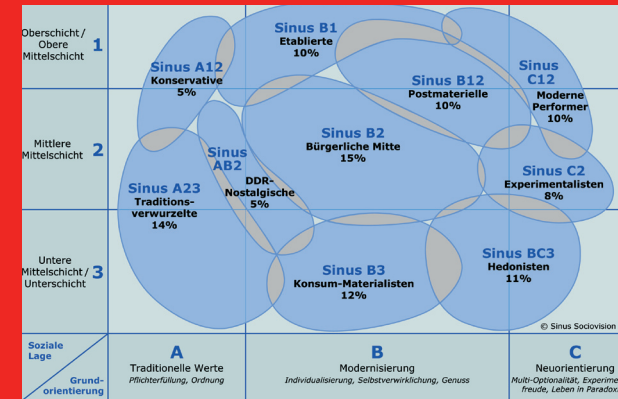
Oberschicht / Obere Mittelschicht 1

Mittlere Mittelschicht 2

Untere Mittelschicht / Unterschicht 3

Sinus B1
Etablierte
10%

Sinus A12
Konservative
5%

Sinus B12
Postmaterielle
10%

Sinus C12
Moderne Performer
10%

Sinus AB2
DDR-Nostalgische
5%

Sinus B2
Bürgerliche Mitte
15%

Sinus C2
Experimentalisten
8%

Sinus A23
Traditionsverwurzelte
14%

Sinus BC3
Hedonisten
11%

Sinus B3
Konsum-Materialisten
12%

© Sinus Sociovision

Soziale Lage

Grundorientierung

A
Traditionelle Werte
Pflichterfüllung, Ordnung

B
Modernisierung
Individualisierung, Selbstverwirklichung, Genuss

C
Neuorientierung
Multi-Optionalität, Experime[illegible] freude, Leben in Paradox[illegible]